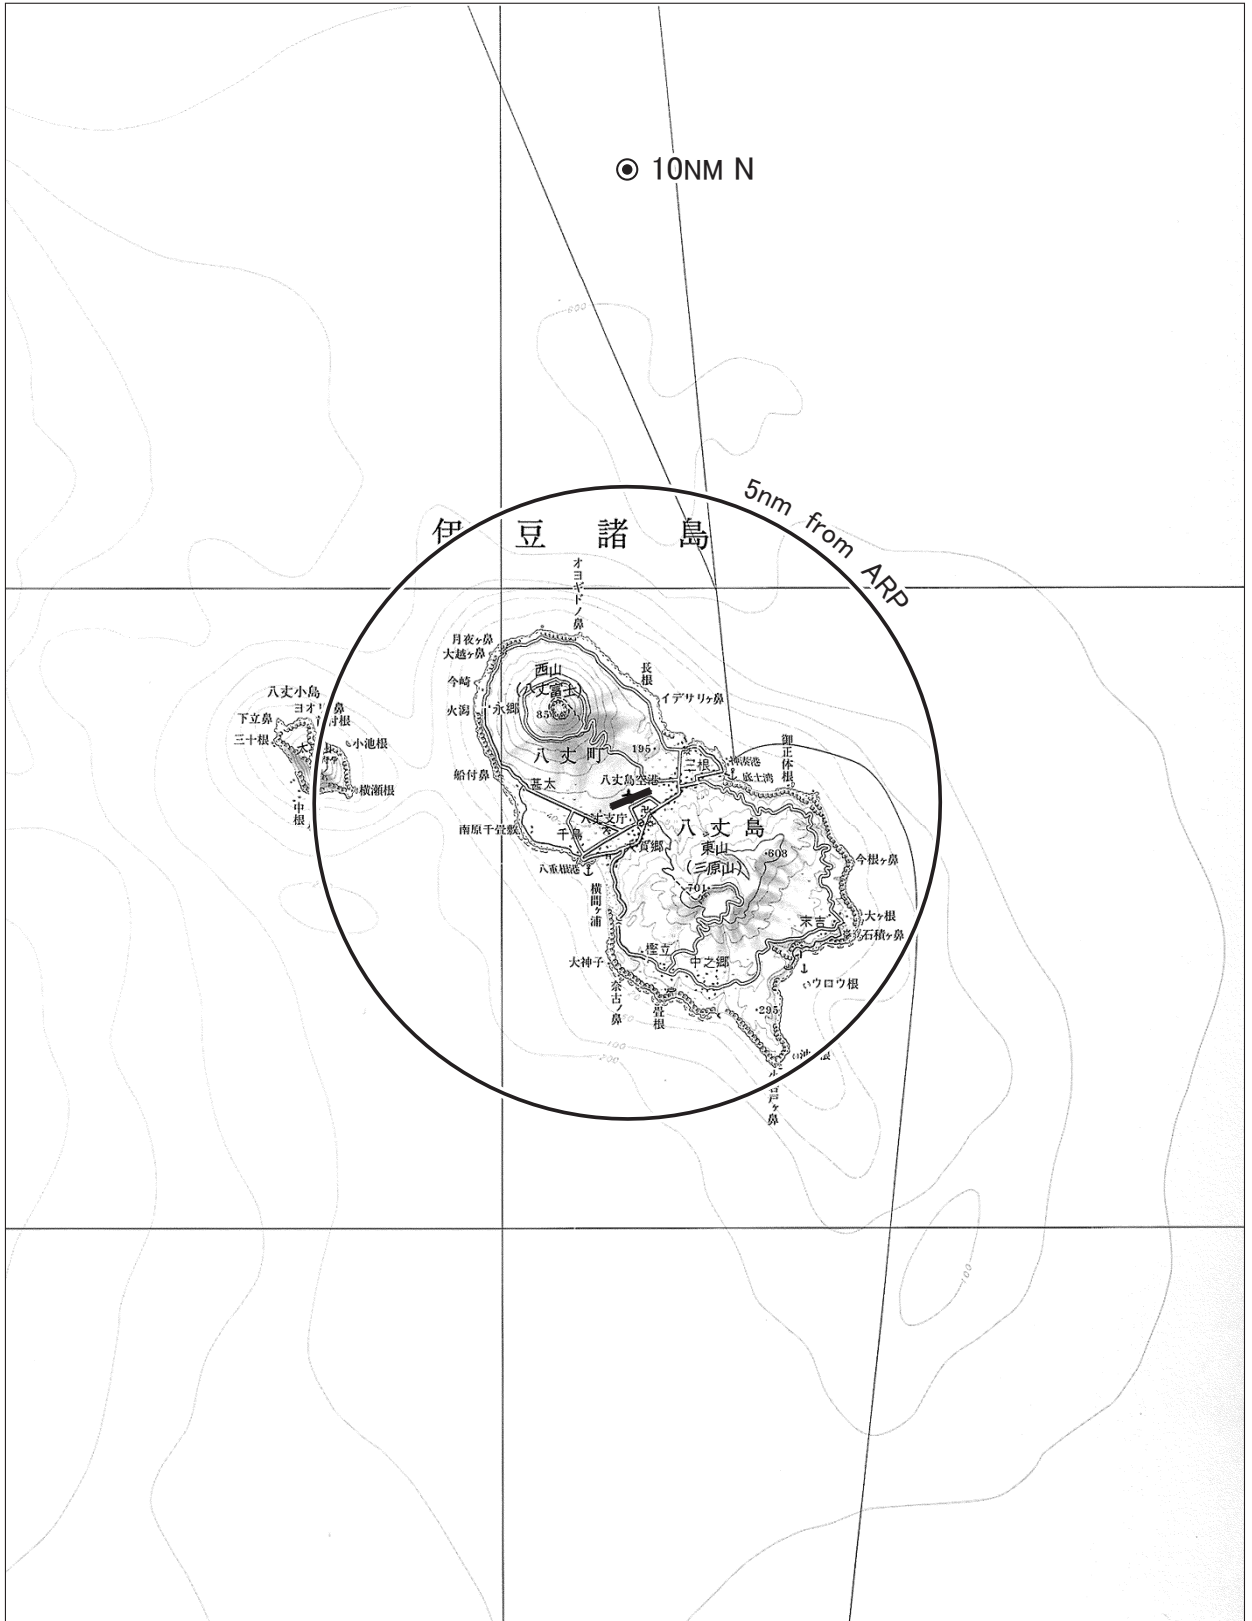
⊙ 10NM N

5nm from ARP

600

伊 豆 諸 島

オヨギドノ鼻

月夜ヶ鼻
大越ヶ鼻
今崎
火潟
永郷
西山
(八丈富士)
854
長根
イデサリヶ鼻

八丈小島
ヨオリ鼻
下立鼻
三十根
小池根
横瀬根
中根

八丈町
195
三根
神湊港
底土湾
御正体根
船付鼻
基太
八丈島空港
八丈支庁
千鳥
大賀郷
南原千畳敷
八重根港
八丈島
東山
(三原山)
608
701
今根ヶ鼻
横間ヶ浦
末吉
大ヶ根
石積ヶ鼻
樫立
中之郷
ウロウ根
大神子
奈古ノ鼻
登根
295
洞ヶ鼻
200
100